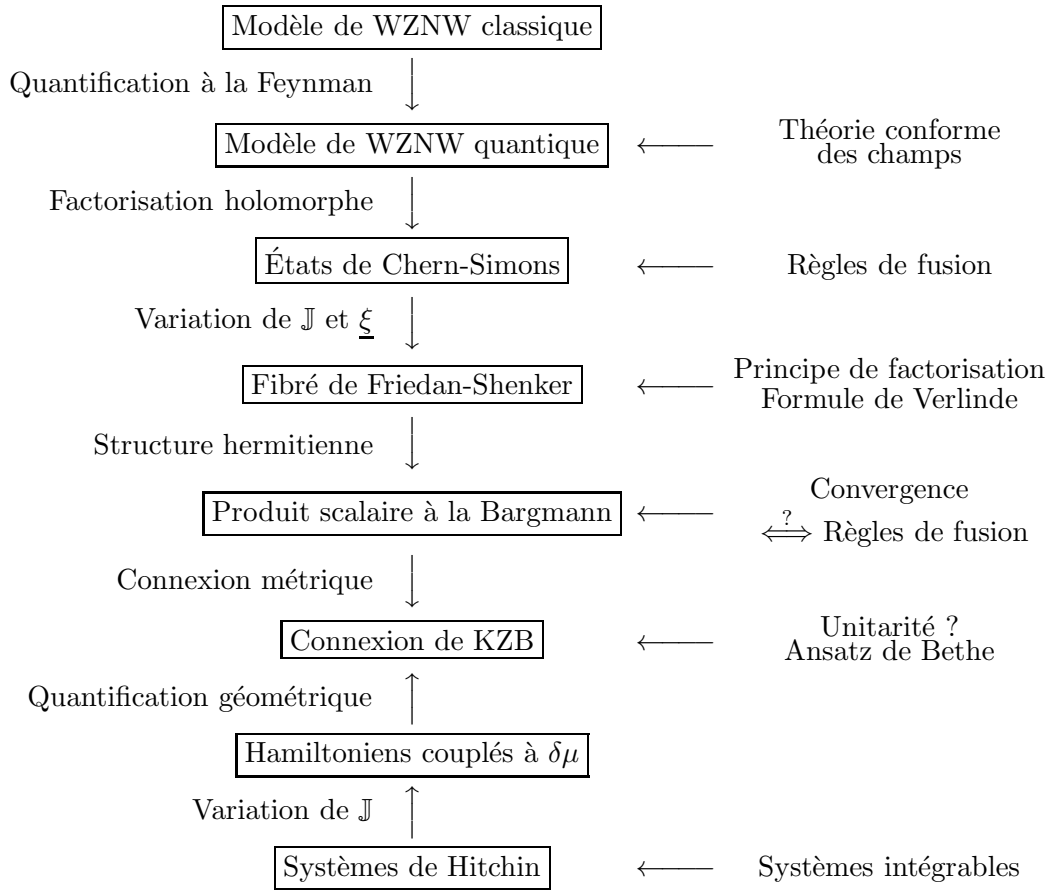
Modèle de WZNW classique

Quantification à la Feynman

Modèle de WZNW quantique ⟵ Théorie conforme des champs

Factorisation holomorphe

États de Chern-Simons ⟵ Règles de fusion

Variation de $\mathbb{J}$ et $\underline{\xi}$

Fibré de Friedan-Shenker ⟵ Principe de factorisation Formule de Verlinde

Structure hermitienne

Produit scalaire à la Bargmann ⟵ Convergence $\overset{?}{\Longleftrightarrow}$ Règles de fusion

Connexion métrique

Connexion de KZB ⟵ Unitarité ? Ansatz de Bethe

Quantification géométrique

Hamiltoniens couplés à $\delta\mu$

Variation de $\mathbb{J}$

Systèmes de Hitchin ⟵ Systèmes intégrables